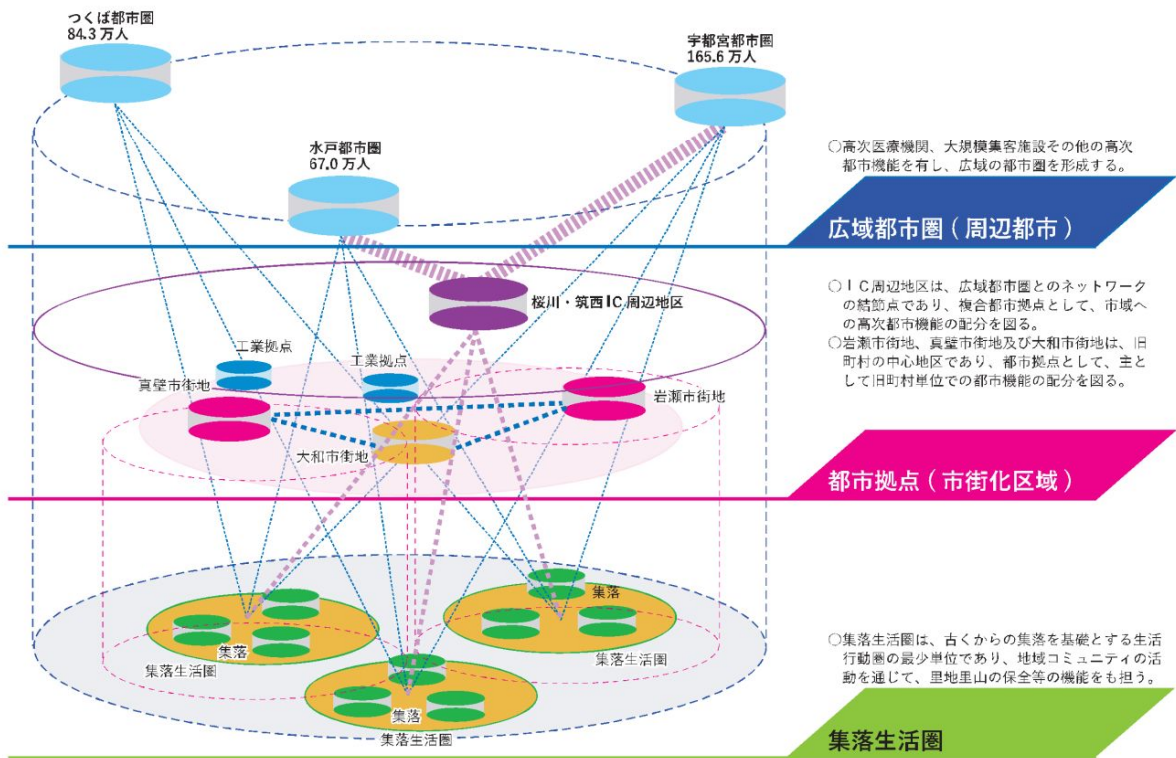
つくば都市圏
84.3 万人

宇都宮都市圏
165.6 万人

水戸都市圏
67.0 万人

○高次医療機関、大規模集客施設その他の高次都市機能を有し、広域の都市圏を形成する。

広域都市圏（周辺都市）

桜川・筑西IC周辺地区

○IC周辺地区は、広域都市圏とのネットワークの結節点であり、複合都市拠点として、市域への高次都市機能の配分を図る。
○岩瀬市街地、真壁市街地及び大和市街地は、旧町村の中心地区であり、都市拠点として、主として旧町村単位での都市機能の配分を図る。

工業拠点
工業拠点
真壁市街地
岩瀬市街地
大和市街地

都市拠点（市街化区域）

集落
集落
集落
集落生活圏
集落生活圏
集落生活圏

○集落生活圏は、古くからの集落を基礎とする生活行動圏の最少単位であり、地域コミュニティの活動を通じて、里地里山の保全等の機能をも担う。

集落生活圏